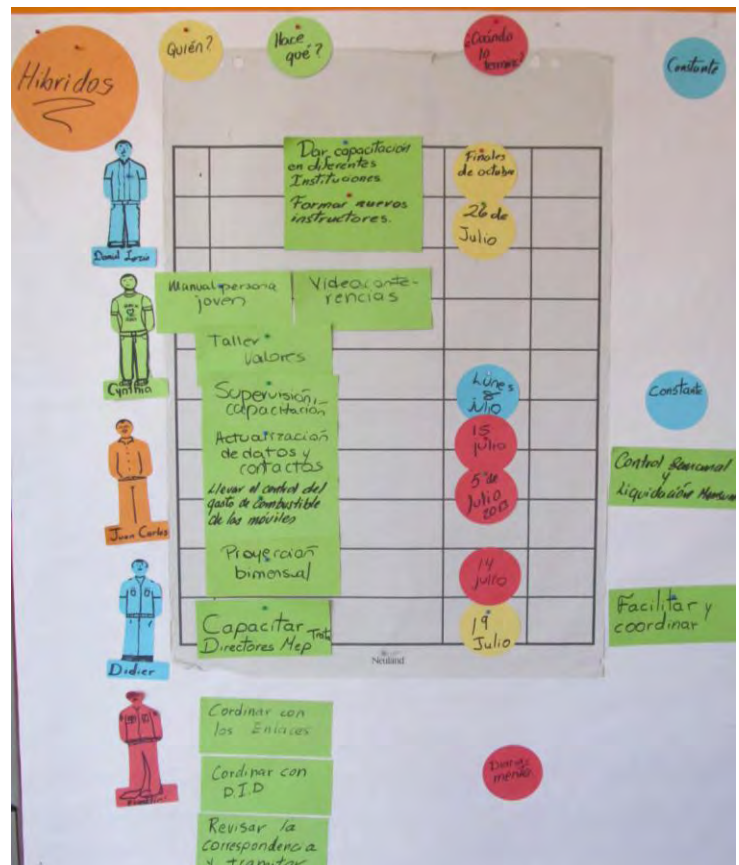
Hibridos

Quién?

Hace qué?

¿Cuándo lo termina?

Constante

Dar capacitación en diferentes Instituciones

Formar nuevos instructores.

Finales de octubre

26 de Julio

Daniel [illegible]

Manual persona joven

Videoconferencias

Taller Valores

Cynthia

Supervisión, capacitación

Lunes 8 Julio

Constante

Actualización de datos y contactos

15 julio

Llevar el control del gasto de Combustible de los móviles

5 de Julio 2013

Control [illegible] y liquidación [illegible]

Juan Carlos

Proyección bimensual

14 julio

Capacitar Directores Mep

19 Julio

Facilitar y coordinar

Didier

Neuland

Cordinar con los Enlaces

Cordinar con D.I.D

Diariamente

Revisar la correspondencia y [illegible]

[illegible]